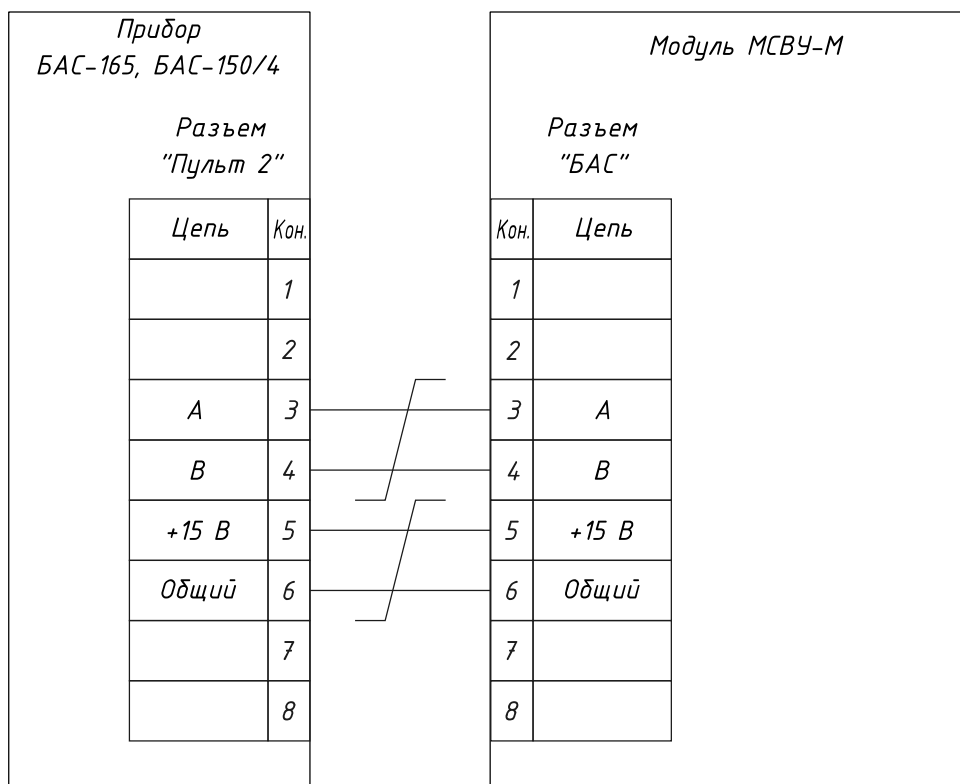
Прибор
БАС-165, БАС-150/4

Разъем
"Пульт 2"

| Цепь | Кон. |
|---|---|
| | 1 |
| | 2 |
| A | 3 |
| B | 4 |
| +15 В | 5 |
| Общий | 6 |
| | 7 |
| | 8 |

Модуль МСВУ-М

Разъем
"БАС"

| Кон. | Цепь |
|---|---|
| 1 | |
| 2 | |
| 3 | A |
| 4 | B |
| 5 | +15 В |
| 6 | Общий |
| 7 | |
| 8 | |